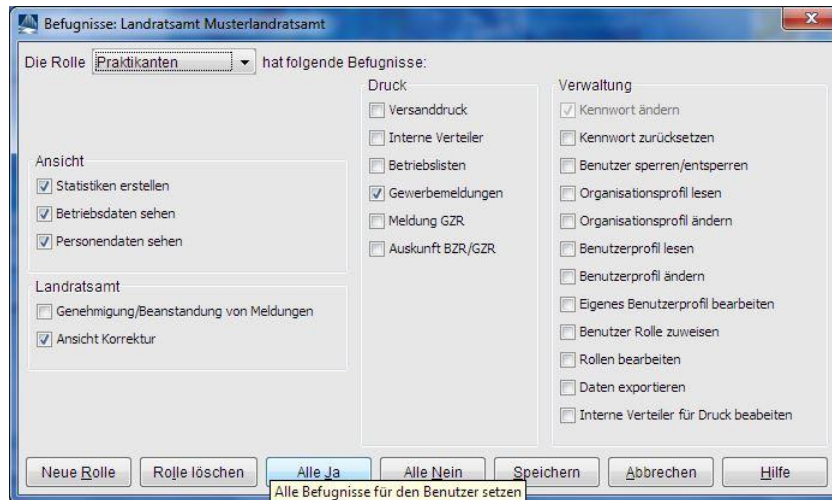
Befugnisse: Landratsamt Musterlandratsamt

Die Rolle Praktikanten hat folgende Befugnisse:

Ansicht
Statistiken erstellen
Betriebsdaten sehen
Personendaten sehen

Landratsamt
Genehmigung/Beanstandung von Meldungen
Ansicht Korrektur

Druck
Versanddruck
Interne Verteiler
Betriebslisten
Gewerbemeldungen
Meldung GZR
Auskunft BZR/GZR

Verwaltung
Kennwort ändern
Kennwort zurücksetzen
Benutzer sperren/entsperren
Organisationsprofil lesen
Organisationsprofil ändern
Benutzerprofil lesen
Benutzerprofil ändern
Eigenes Benutzerprofil bearbeiten
Benutzer Rolle zuweisen
Rollen bearbeiten
Daten exportieren
Interne Verteiler für Druck beabeiten

Neue Rolle
Rolle löschen
Alle Ja
Alle Nein
Speichern
Abbrechen
Hilfe

Alle Befugnisse für den Benutzer setzen